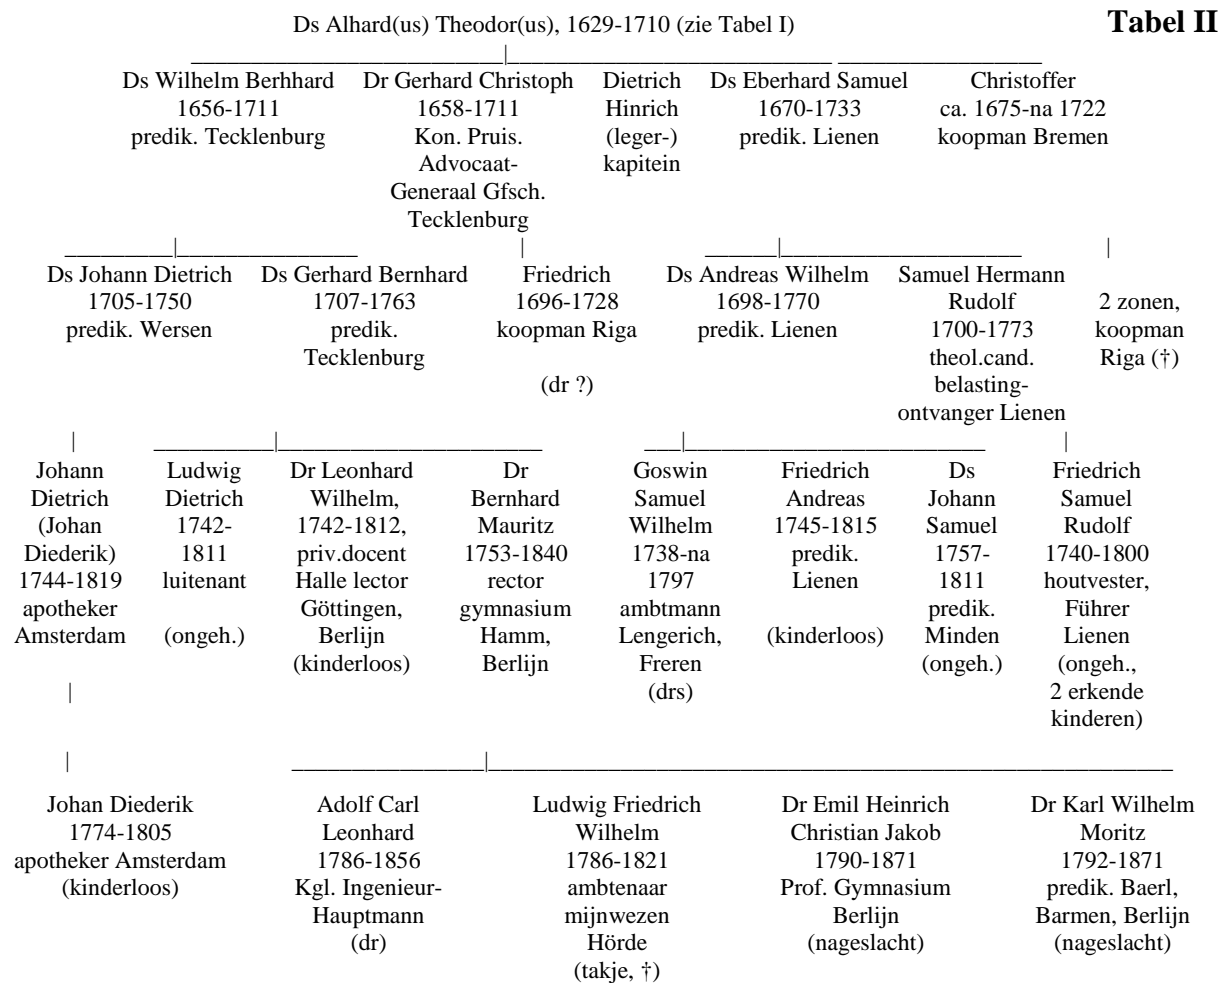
Tabel II

Ds Alhard(us) Theodor(us), 1629-1710 (zie Tabel I)

Ds Wilhelm Berhhard 1656-1711 predik. Tecklenburg

Dr Gerhard Christoph 1658-1711 Kon. Pruis. Advocaat-Generaal Gfsch. Tecklenburg

Dietrich Hinrich (leger-) kapitein

Ds Eberhard Samuel 1670-1733 predik. Lienen

Christoffer ca. 1675-na 1722 koopman Bremen

Ds Johann Dietrich 1705-1750 predik. Wersen

Ds Gerhard Bernhard 1707-1763 predik. Tecklenburg

Friedrich 1696-1728 koopman Riga (dr ?)

Ds Andreas Wilhelm 1698-1770 predik. Lienen

Samuel Hermann Rudolf 1700-1773 theol.cand. belasting-ontvanger Lienen

2 zonen, koopman Riga (†)

Johann Dietrich (Johan Diederik) 1744-1819 apotheker Amsterdam

Ludwig Dietrich 1742-1811 luitenant (ongeh.)

Dr Leonhard Wilhelm, 1742-1812, priv.docent Halle lector Göttingen, Berlijn (kinderloos)

Dr Bernhard Mauritz 1753-1840 rector gymnasium Hamm, Berlijn

Goswin Samuel Wilhelm 1738-na 1797 ambtmann Lengerich, Freren (drs)

Friedrich Andreas 1745-1815 predik. Lienen (kinderloos)

Ds Johann Samuel 1757-1811 predik. Minden (ongeh.)

Friedrich Samuel Rudolf 1740-1800 houtvester, Führer Lienen (ongeh., 2 erkende kinderen)

Johan Diederik 1774-1805 apotheker Amsterdam (kinderloos)

Adolf Carl Leonhard 1786-1856 Kgl. Ingenieur-Hauptmann (dr)

Ludwig Friedrich Wilhelm 1786-1821 ambtenaar mijnwezen Hörde (takje, †)

Dr Emil Heinrich Christian Jakob 1790-1871 Prof. Gymnasium Berlijn (nageslacht)

Dr Karl Wilhelm Moritz 1792-1871 predik. Baerl, Barmen, Berlijn (nageslacht)